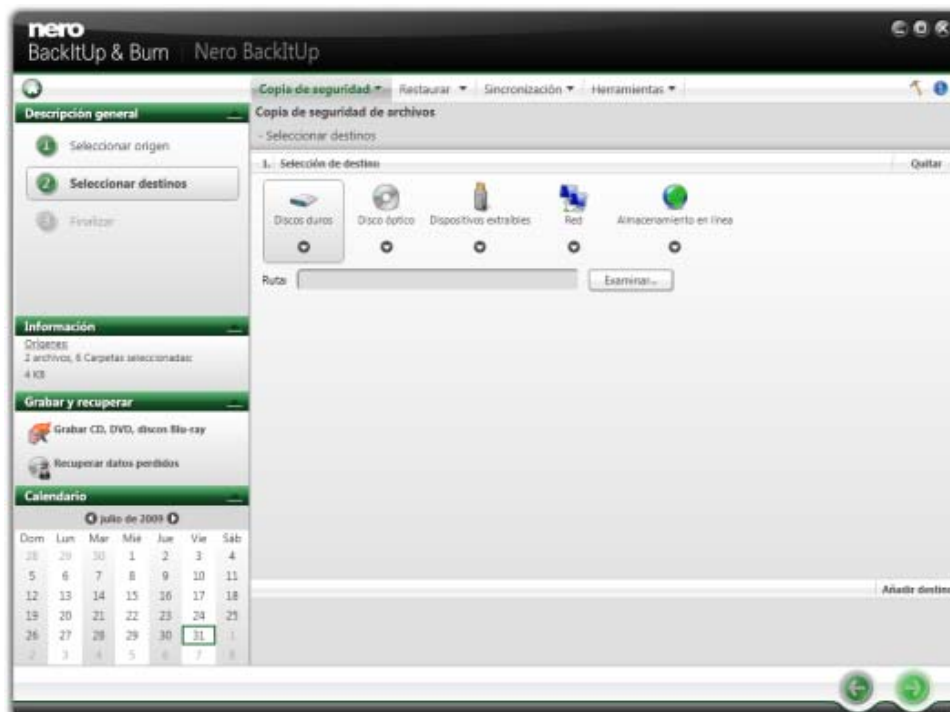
nero
BackItUp & Burn | Nero BackItUp

Copia de seguridad ▾ Restaurar ▾ Sincronización ▾ Herramientas ▾

Descripción general

1 Seleccionar origen

2 Seleccionar destinos

3 Finalizar

Copia de seguridad de archivos

- Seleccionar destinos

1. Selección de destino

Quitar

Discos duros

Disco óptico

Dispositivos extraíbles

Red

Almacenamiento en línea

Ruta:

Examinar...

Información

Orígenes

2 archivos, 6 Carpetas seleccionadas

4 KB

Grabar y recuperar

Grabar CD, DVD, discos Blu-ray

Recuperar datos perdidos

Calendario

julio de 2009

| Dom | Lun | Mar | Mié | Jue | Vie | Sáb |
|---|---|---|---|---|---|---|
| 28 | 29 | 30 | 1 | 2 | 3 | 4 |
| 5 | 6 | 7 | 8 | 9 | 10 | 11 |
| 12 | 13 | 14 | 15 | 16 | 17 | 18 |
| 19 | 20 | 21 | 22 | 23 | 24 | 25 |
| 26 | 27 | 28 | 29 | 30 | 31 | 1 |
| 2 | 3 | 4 | 5 | 6 | 7 | 8 |

Añadir destino